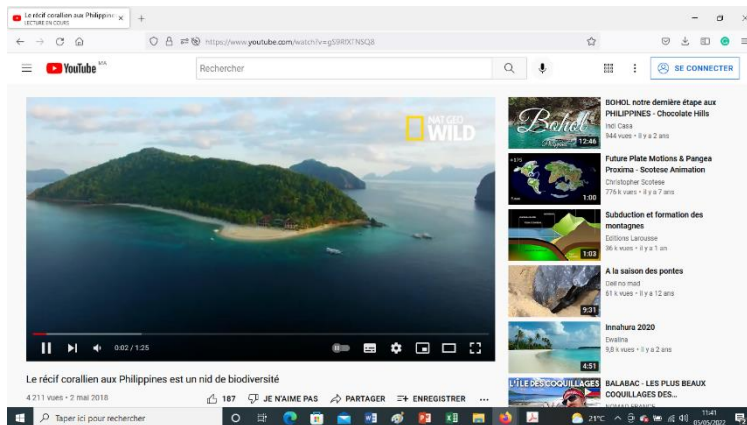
Le récif corallien aux Philippine ×
LECTURE EN COURS
+

https://www.youtube.com/watch?v=g59RfXTN5Q8

YouTube FR
Rechercher
SE CONNECTER

NAT GEO WILD

0:02 / 1:25

Le récif corallien aux Philippines est un nid de biodiversité
4 211 vues • 2 mai 2018
187 JE N'AIME PAS PARTAGER ENREGISTRER ...

Bohol
12:46
BOHOL notre dernière étape aux PHILIPPINES - Chocolate Hills
Indi Casa
944 vues • il y a 2 ans

1:00
Future Plate Motions & Pangea Proxima - Scotese Animation
Christopher Scotese
776 k vues • il y a 7 ans

1:03
Subduction et formation des montagnes
Editions Larousse
36 k vues • il y a 1 an

9:31
A la saison des pontes
Gell no mad
61 k vues • il y a 12 ans

4:51
Innahura 2020
Ewelina
9,8 k vues • il y a 2 ans

L'ILE DES COQUILLAGES
BALABAC - LES PLUS BEAUX COQUILLAGES DES...

Taper ici pour rechercher
21°C
11:41
05/05/2022